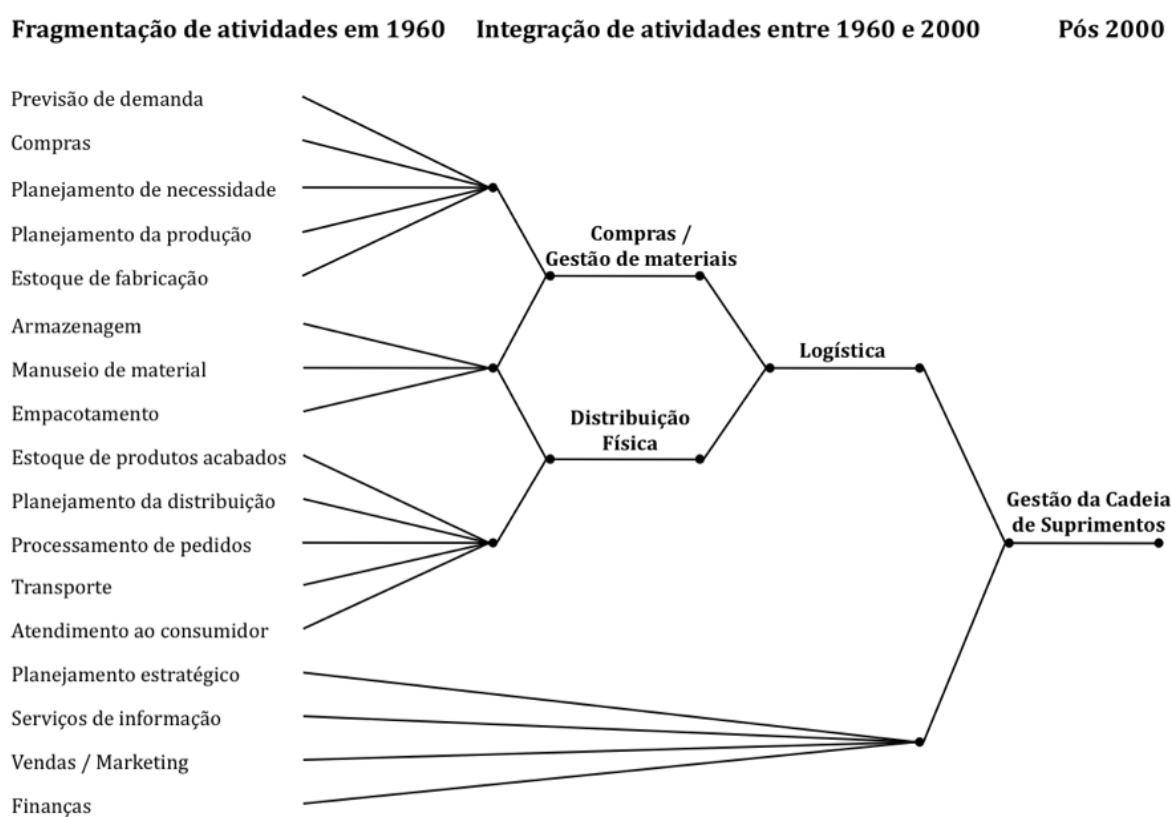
Fragmentação de atividades em 1960

Integração de atividades entre 1960 e 2000

Pós 2000

Previsão de demanda

Compras

Planejamento de necessidade

Planejamento da produção

Estoque de fabricação

Armazenagem

Manuseio de material

Empacotamento

Estoque de produtos acabados

Planejamento da distribuição

Processamento de pedidos

Transporte

Atendimento ao consumidor

Planejamento estratégico

Serviços de informação

Vendas / Marketing

Finanças

Compras / Gestão de materiais

Distribuição Física

Logística

Gestão da Cadeia de Suprimentos